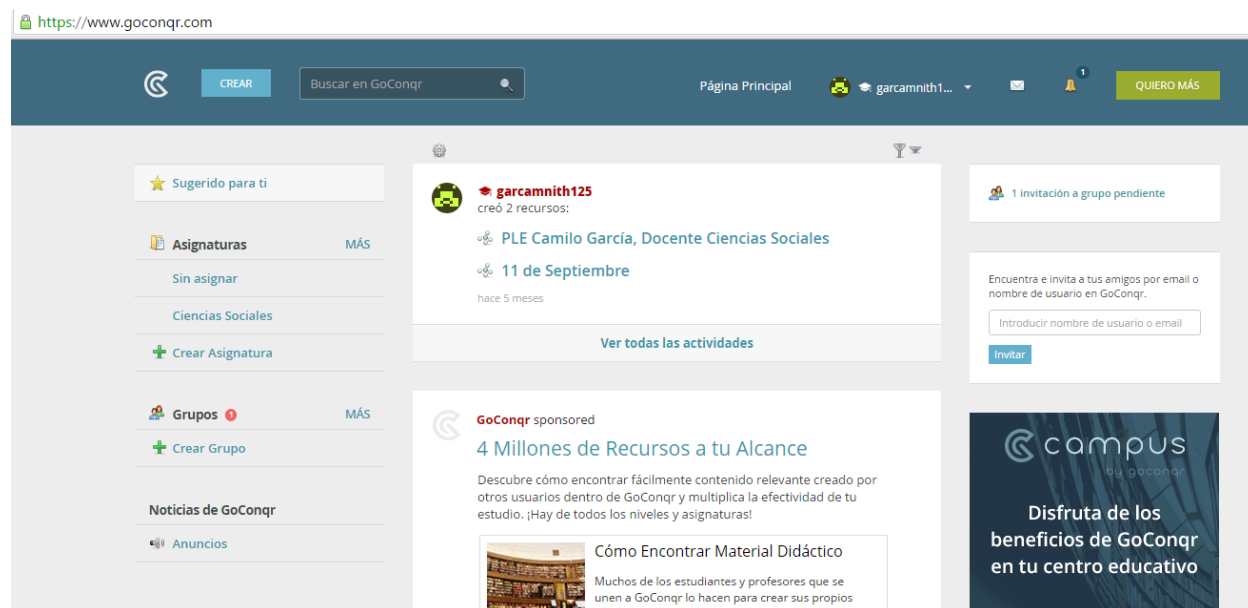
https://www.goconqr.com

CREAR

Buscar en GoConqr

Página Principal

garcamnith1...

1

QUIERO MÁS

Sugerido para ti

Asignaturas

MÁS

Sin asignar

Ciencias Sociales

Crear Asignatura

Grupos 1

MÁS

Crear Grupo

Noticias de GoConqr

Anuncios

garcamnith125
creó 2 recursos:

PLE Camilo García, Docente Ciencias Sociales

11 de Septiembre

hace 5 meses

Ver todas las actividades

GoConqr sponsored

4 Millones de Recursos a tu Alcance

Descubre cómo encontrar fácilmente contenido relevante creado por otros usuarios dentro de GoConqr y multiplica la efectividad de tu estudio. ¡Hay de todos los niveles y asignaturas!

Cómo Encontrar Material Didáctico

Muchos de los estudiantes y profesores que se unen a GoConqr lo hacen para crear sus propios

1 invitación a grupo pendiente

Encuentra e invita a tus amigos por email o nombre de usuario en GoConqr.

Introducir nombre de usuario o email

Invitar

campus
by goconqr

Disfruta de los beneficios de GoConqr en tu centro educativo